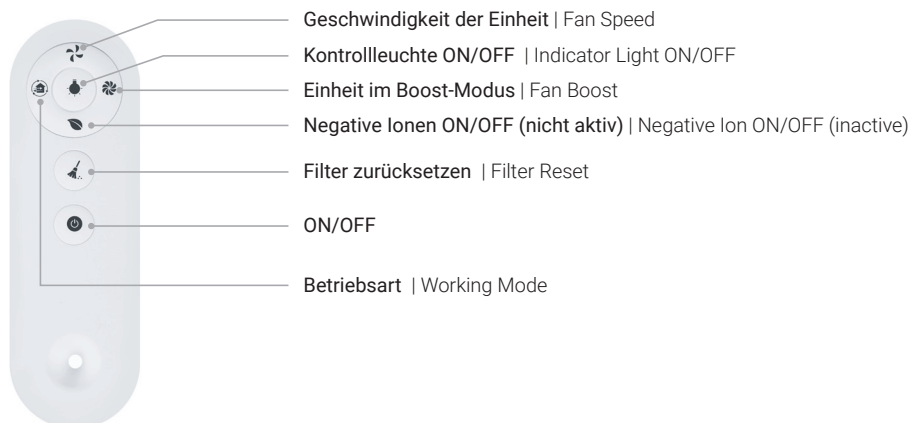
Geschwindigkeit der Einheit | Fan Speed

Kontrollleuchte ON/OFF | Indicator Light ON/OFF

Einheit im Boost-Modus | Fan Boost

Negative Ionen ON/OFF (nicht aktiv) | Negative Ion ON/OFF (inactive)

Filter zurücksetzen | Filter Reset

ON/OFF

Betriebsart | Working Mode